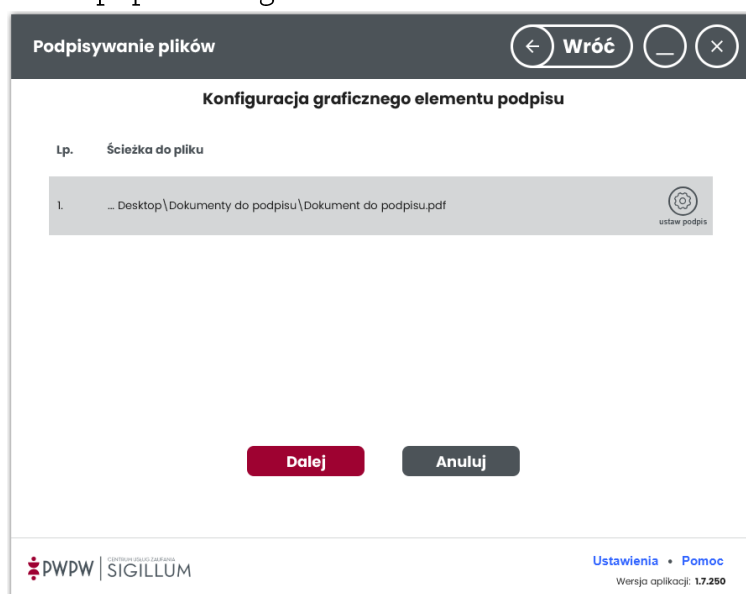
Podpisywanie plików

Wróć

Konfiguracja graficznego elementu podpisu

| Lp. | Ścieżka do pliku | |
|---|---|---|
| 1. | ... Desktop\Dokumenty do podpisu\Dokument do podpisu.pdf | ustaw podpis |

Dalej

Anuluj

PWPW | CENTRUM USŁUG ZAUFANIA SIGILLUM

Ustawienia • Pomoc

Wersja aplikacji: 1.7.250